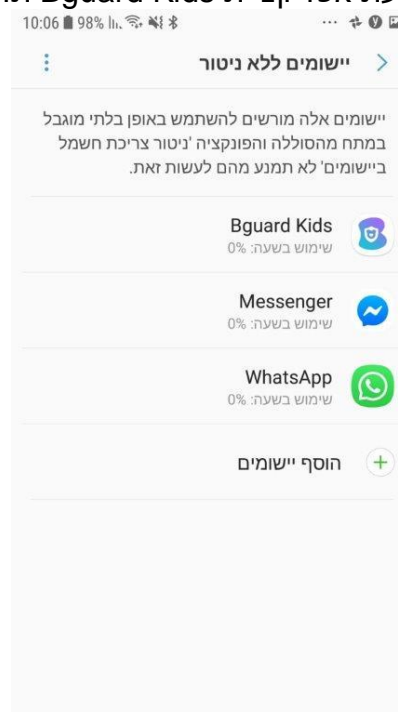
10:06 98%

יישומים ללא ניטור

יישומים אלה מורשים להשתמש באופן בלתי מוגבל במתח מהסוללה והפונקציה 'ניטור צריכת חשמל ביישומים' לא תמנע מהם לעשות זאת.

Bguard Kids
שימוש בשעה: 0%

Messenger
שימוש בשעה: 0%

WhatsApp
שימוש בשעה: 0%

הוסף יישומים